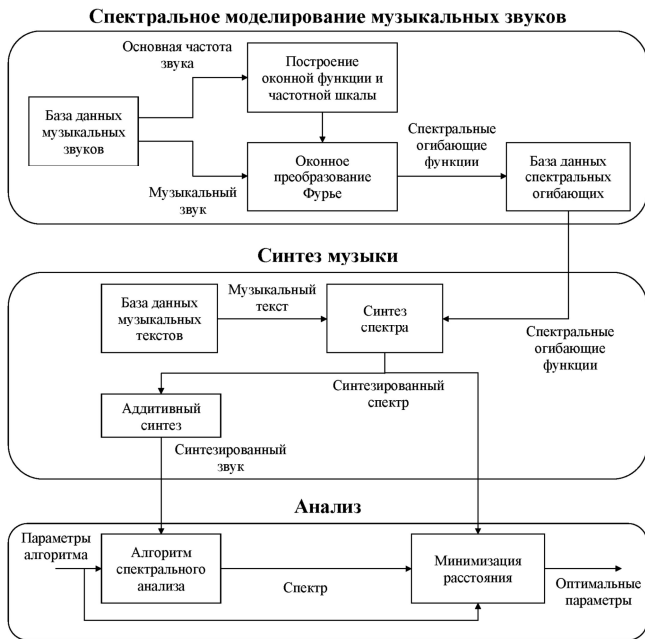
Спектральное моделирование музыкальных звуков

Основная частота звука

Построение оконной функции и частотной шкалы

База данных музыкальных звуков

Спектральные огибающие функции

Оконное преобразование Фурье

База данных спектральных огибающих

Музыкальный звук

Синтез музыки

База данных музыкальных текстов

Музыкальный текст

Синтез спектра

Спектральные огибающие функции

Синтезированный спектр

Аддитивный синтез

Синтезированный звук

Анализ

Параметры алгоритма

Алгоритм спектрального анализа

Спектр

Минимизация расстояния

Оптимальные параметры